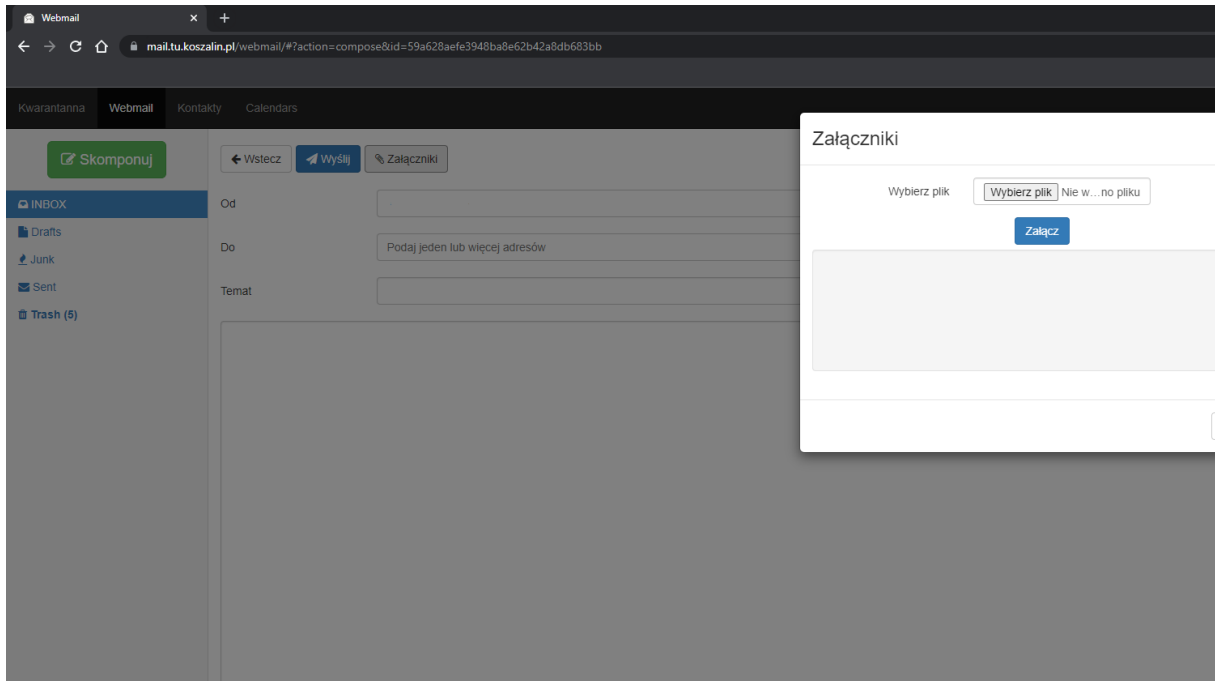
Webmail ×  +

mail.tu.koszalin.pl/webmail/#?action=compose&id=59a628aefe3948ba8e62b42a8db683bb

Kwarantanna Webmail Kontakty Calendars

Skomponuj

INBOX
Drafts
Junk
Sent
Trash (5)

← Wstecz  Wyślij  Załączniki

Od

Do  Podaj jeden lub więcej adresów

Temat

Załączniki

Wybierz plik  Wybierz plik Nie w...no pliku

Załącz